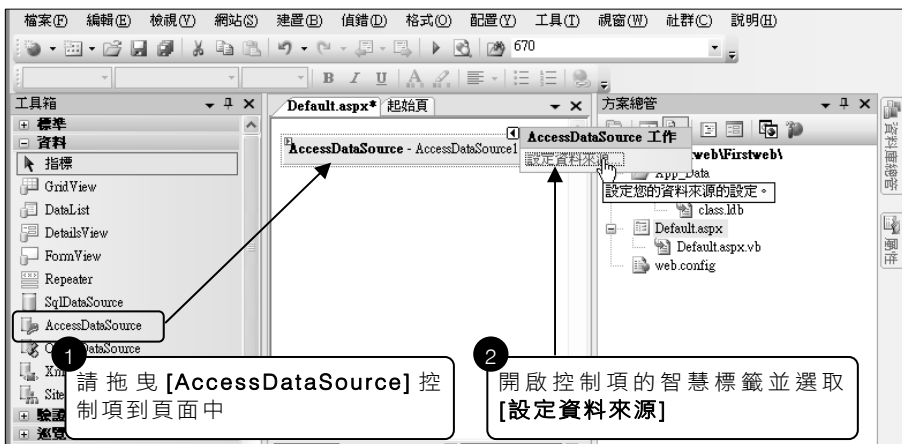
檔案(F) 編輯(E) 檢視(V) 網站(S) 建置(B) 偵錯(D) 格式(O) 配置(Y) 工具(T) 視窗(W) 社群(C) 說明(H)

670

B I U A

工具箱
標準
資料
指標
GridView
DataList
DetailsView
FormView
Repeater
SqlDataSource
AccessDataSource
O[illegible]DataSource
Xm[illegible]
Site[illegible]
驗證
巡覽

Default.aspx* 起始頁

AccessDataSource - AccessDataSource1

AccessDataSource 工作
設定資料來源

方案總管
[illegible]web\Firstweb\
App_Data
設定您的資料來源的設定。
class.ldb
Default.aspx
Default.aspx.vb
web.config

資料庫總管
屬性

1
請拖曳 [AccessDataSource] 控制項到頁面中

2
開啟控制項的智慧標籤並選取 [設定資料來源]